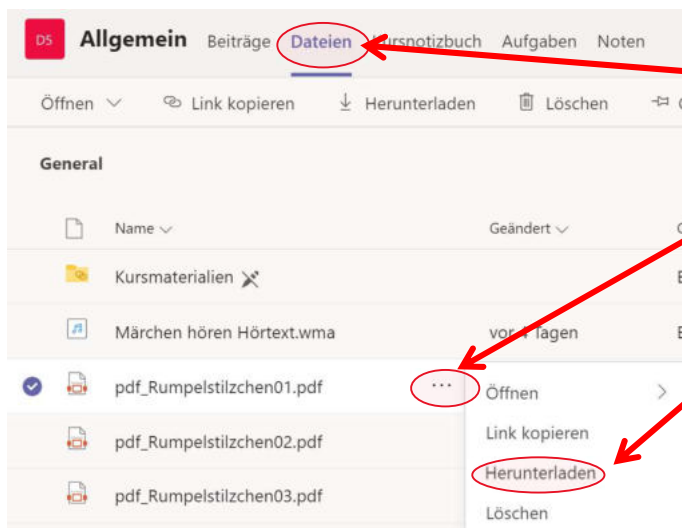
D5 Allgemein Beiträge Dateien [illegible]rsnotizbuch Aufgaben Noten

Öffnen Link kopieren Herunterladen Löschen

General

Name Geändert

Kursmaterialien

Märchen hören Hörtext.wma vor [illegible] Tagen

pdf_Rumpelstilzchen01.pdf ···

pdf_Rumpelstilzchen02.pdf

pdf_Rumpelstilzchen03.pdf

Öffnen
Link kopieren
Herunterladen
Löschen